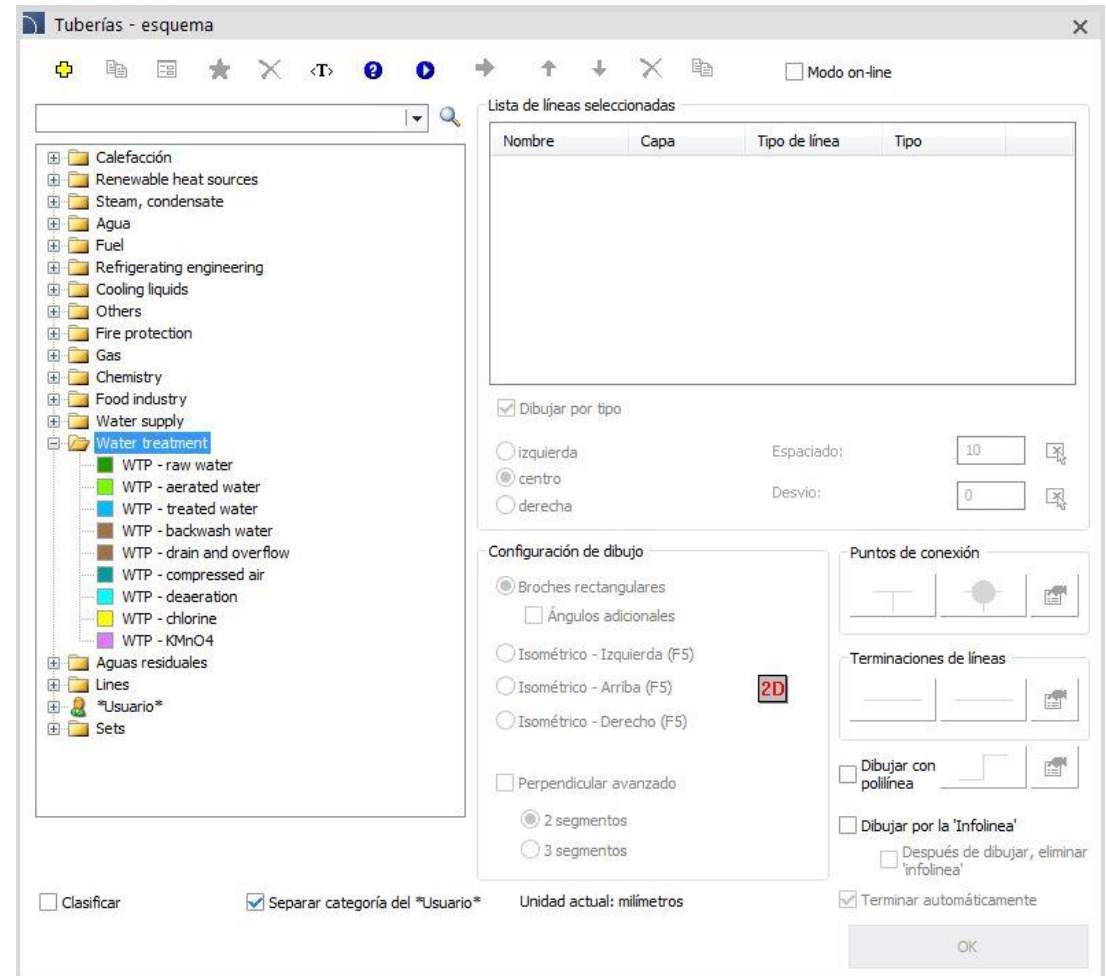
Tuberías - esquema

Modo on-line

Calefacción
Renewable heat sources
Steam, condensate
Agua
Fuel
Refrigerating engineering
Cooling liquids
Others
Fire protection
Gas
Chemistry
Food industry
Water supply
Water treatment
WTP - raw water
WTP - aerated water
WTP - treated water
WTP - backwash water
WTP - drain and overflow
WTP - compressed air
WTP - deaeration
WTP - chlorine
WTP - KMnO4
Aguas residuales
Lines
*Usuario*
Sets

Lista de líneas seleccionadas

| Nombre | Capa | Tipo de línea | Tipo |
|---|---|---|---|

Dibujar por tipo

izquierda
centro
derecha

Espaciado: 10
Desvio: 0

Configuración de dibujo
Broches rectangulares
Ángulos adicionales
Isométrico - Izquierda (F5)
Isométrico - Arriba (F5)
Isométrico - Derecho (F5)
2D
Perpendicular avanzado
2 segmentos
3 segmentos

Puntos de conexión

Terminaciones de líneas

Dibujar con polilínea

Dibujar por la 'Infolinea'
Después de dibujar, eliminar 'infolinea'

Clasificar
Separar categoría del *Usuario*
Unidad actual: milímetros
Terminar automáticamente
OK